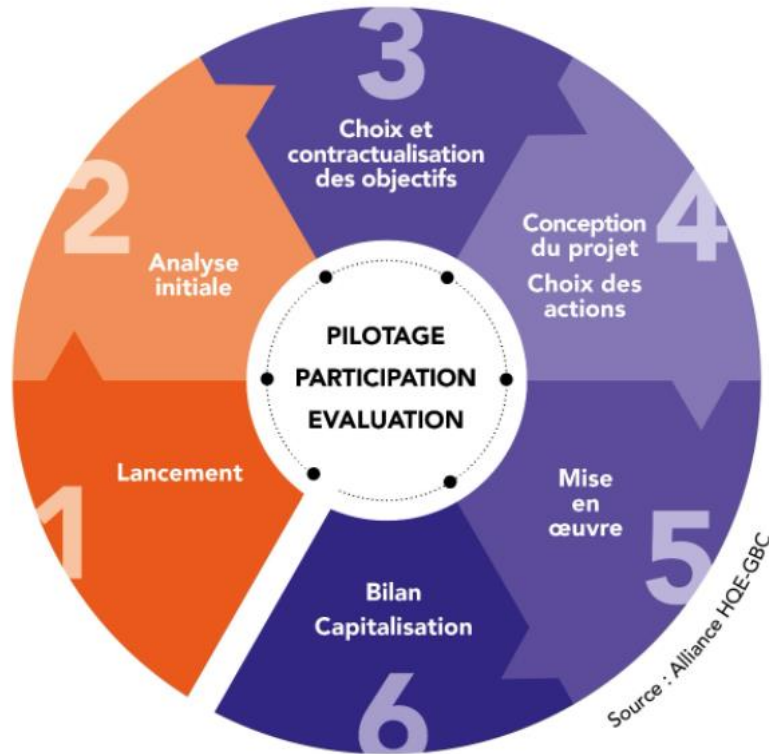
PILOTAGE
PARTICIPATION
EVALUATION

1
Lancement

2
Analyse initiale

3
Choix et contractualisation des objectifs

4
Conception du projet
Choix des actions

5
Mise en œuvre

6
Bilan
Capitalisation

Source : Alliance HQE-GBC